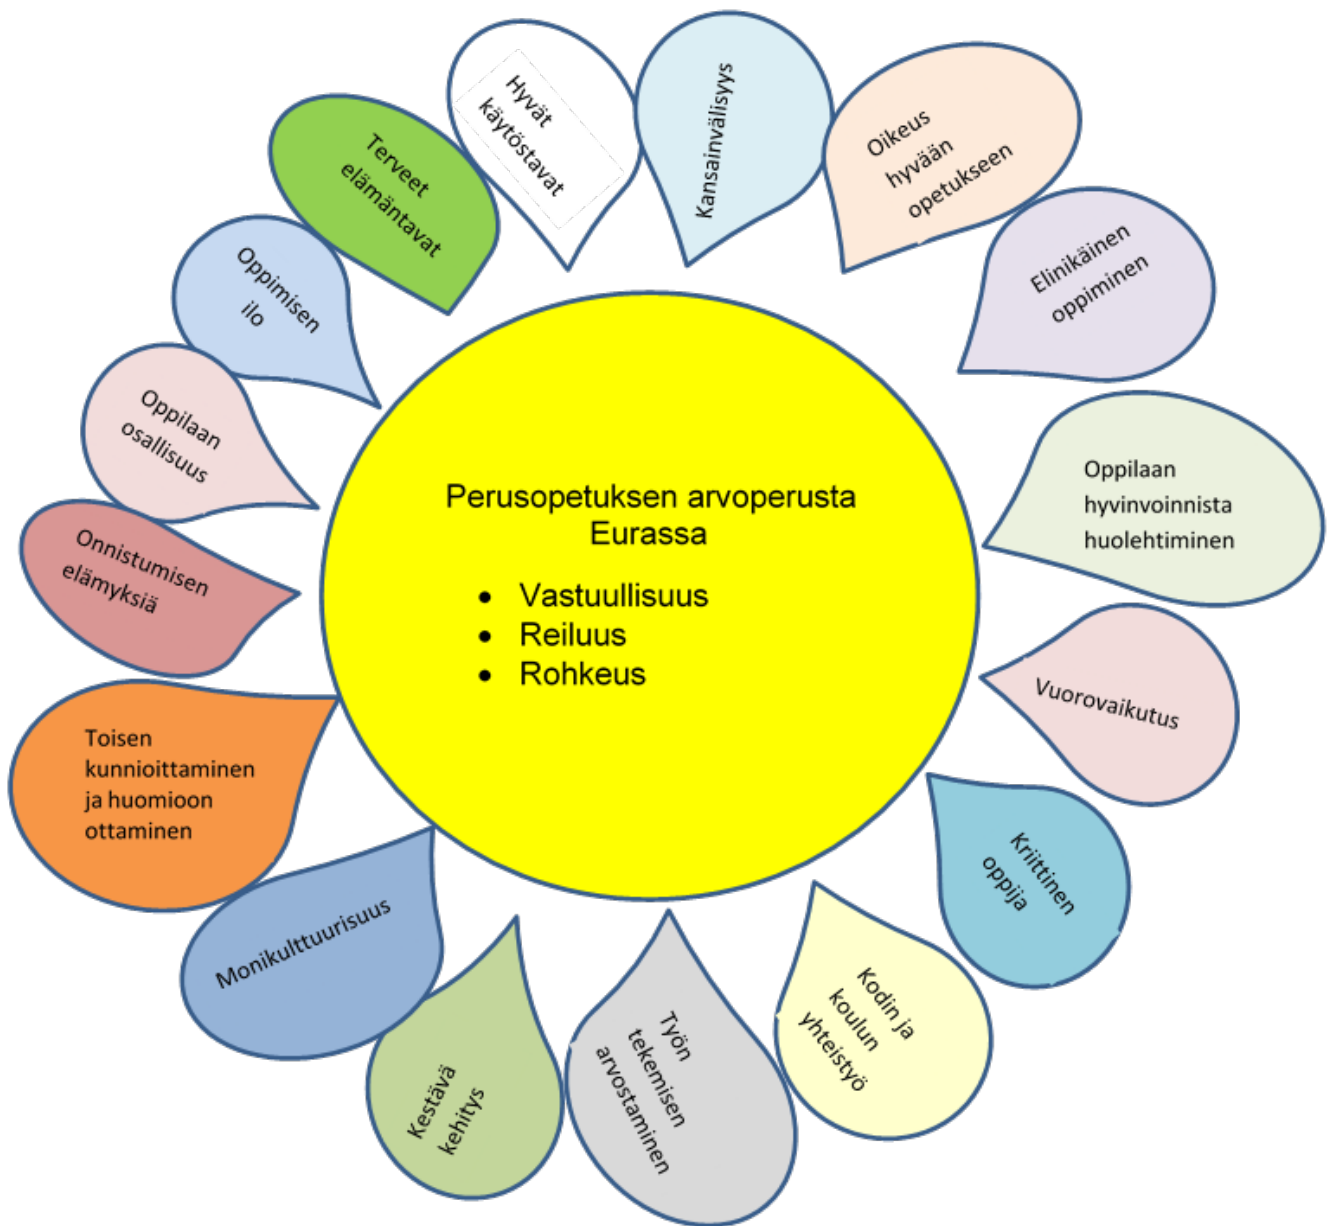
Perusopetuksen arvoperusta Eurassa

- Vastuullisuus
- Reiluus
- Rohkeus

Hyvät käytöstavat

Kansainvälisyys

Oikeus hyvään opetukseen

Elinikäinen oppiminen

Oppilaan hyvinvoinnista huolehtiminen

Vuorovaikutus

Kriittinen oppija

Kodin ja koulun yhteistyö

Työn tekemisen arvostaminen

Kestävä kehitys

Monikulttuurisuus

Toisen kunnioittaminen ja huomioon ottaminen

Onnistumisen elämyksiä

Oppilaan osallisuus

Oppimisen ilo

Terveet elämäntavat